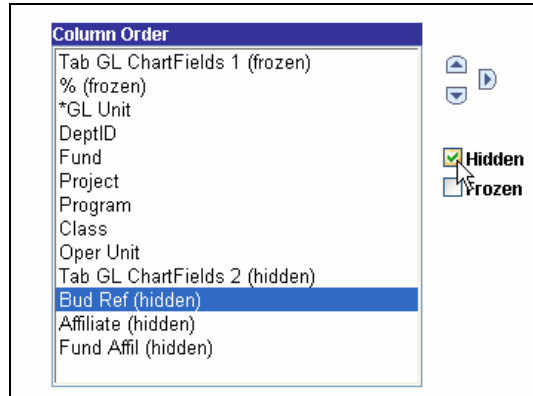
Column Order
Tab GL ChartFields 1 (frozen)
% (frozen)
*GL Unit
DeptID
Fund
Project
Program
Class
Oper Unit
Tab GL ChartFields 2 (hidden)
Bud Ref (hidden)
Affiliate (hidden)
Fund Affil (hidden)

Hidden
Frozen